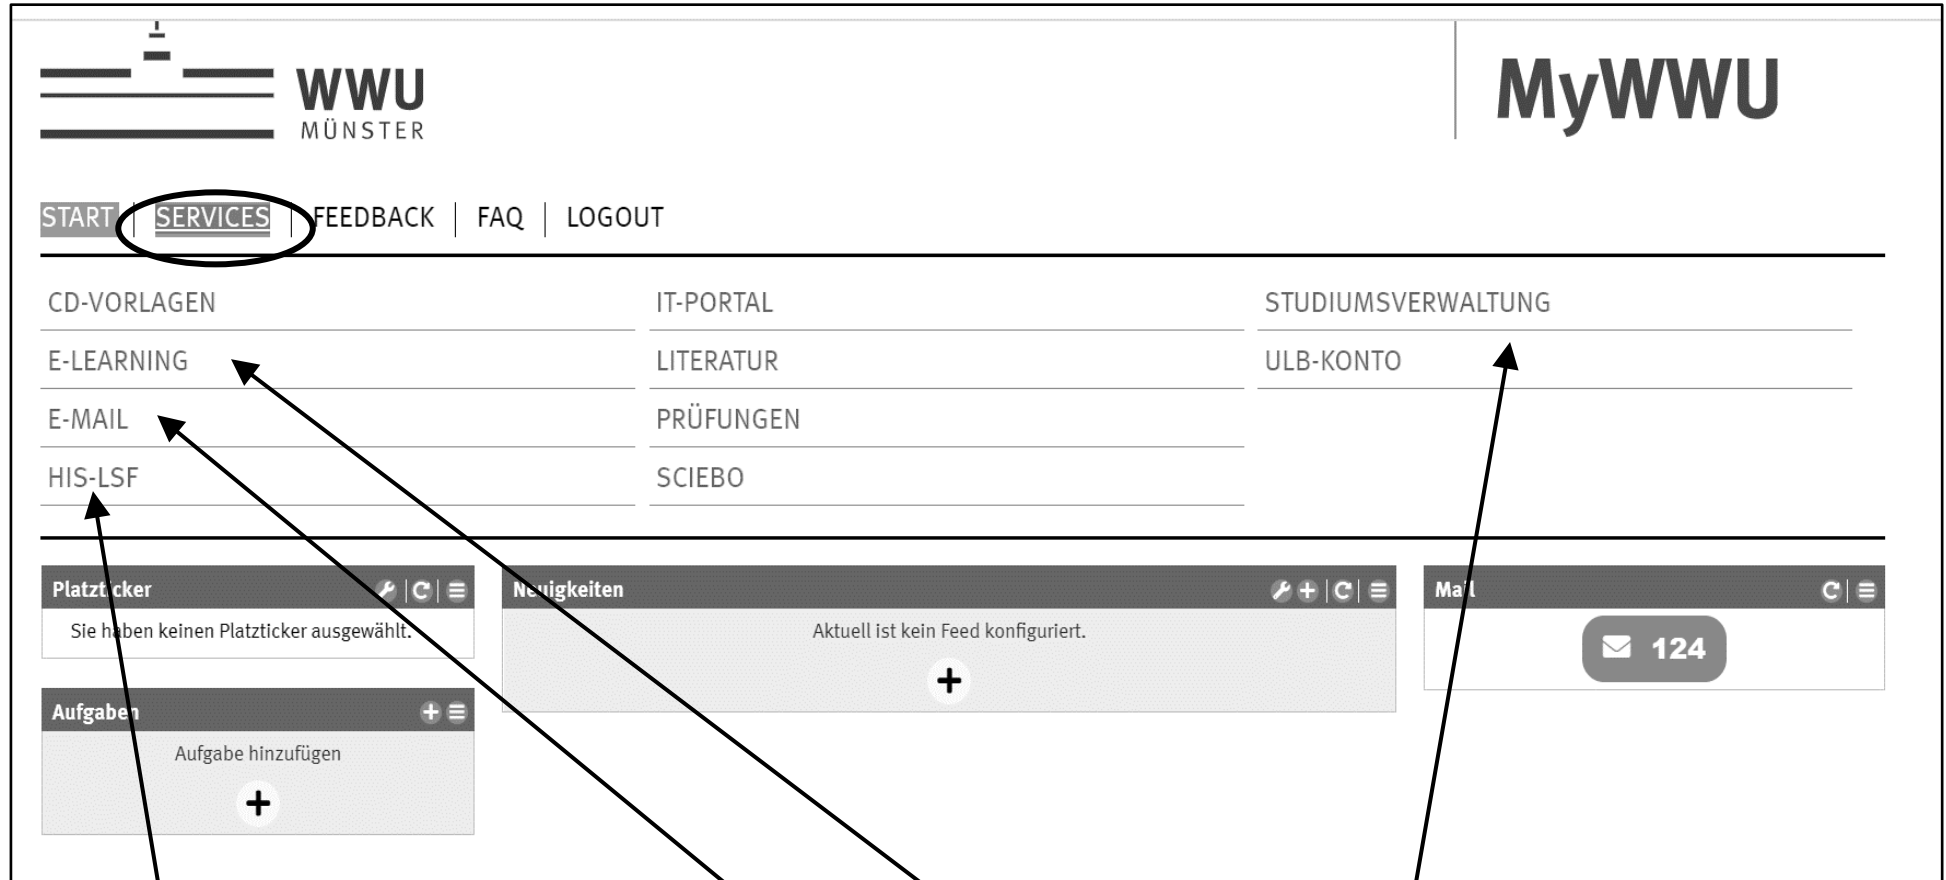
WWU MÜNSTER

MyWWU

START | SERVICES | FEEDBACK | FAQ | LOGOUT

CD-VORLAGEN
E-LEARNING
E-MAIL
HIS-LSF

IT-PORTAL
LITERATUR
PRÜFUNGEN
SCIEBO

STUDIUMSVERWALTUNG
ULB-KONTO

Platzticker
Sie haben keinen Platzticker ausgewählt.

Aufgaben
Aufgabe hinzufügen
+

Neuigkeiten
Aktuell ist kein Feed konfiguriert.
+

Mail
124